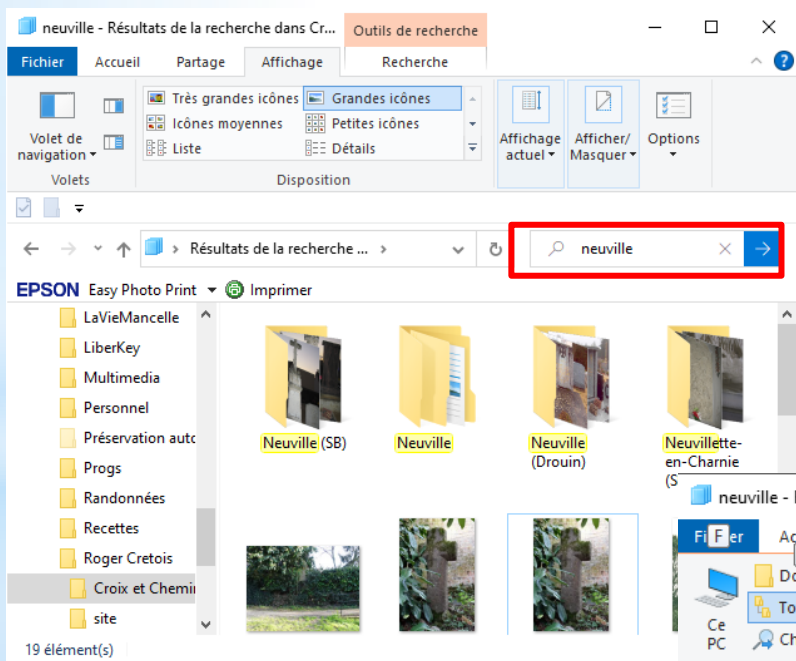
neuville - Résultats de la recherche dans Cr...   Outils de recherche

Fichier   Accueil   Partage   Affichage   Recherche

Volet de navigation   Très grandes icônes   Grandes icônes   Icônes moyennes   Petites icônes   Liste   Détails   Affichage actuel   Afficher/ Masquer   Options

Volets   Disposition

Résultats de la recherche ...   neuville

EPSON Easy Photo Print   Imprimer

LaVieMancelle
LiberKey
Multimedia
Personnel
Préservation auto
Progs
Randonnées
Recettes
Roger Cretois
Croix et Chemin
site

Neuville (SB)   Neuville   Neuville (Drouin)   Neuvillette-en-Charnie (S

19 élément(s)

neuville - 
Fi F er   Ac
Ce PC   Do   To   Ch